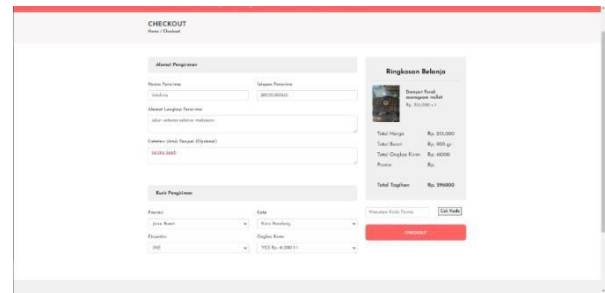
CHECKOUT
Home / Checkout

Alamat Pengiriman

Nama Penerima
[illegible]

Telepon Penerima
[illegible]

Alamat Lengkap Penerima
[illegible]

Catatan Untuk Penjual (Opsional)
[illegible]

Kurir Pengiriman

Provinsi
Jawa Barat

Kota
Kota Bandung

Ekspedisi
JNE

Ongkos Kirim
YES Rp. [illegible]

Ringkasan Belanja

Dompet Pendi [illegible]
Rp. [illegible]

Total Harga Rp. 355.000
Total Berat Rp. 900 gr
Total Ongkos Kirim Rp. 41000
Promo Rp.

Total Tagihan Rp. 396000

Masukan Kode Promo
Cek Kode

CHECKOUT